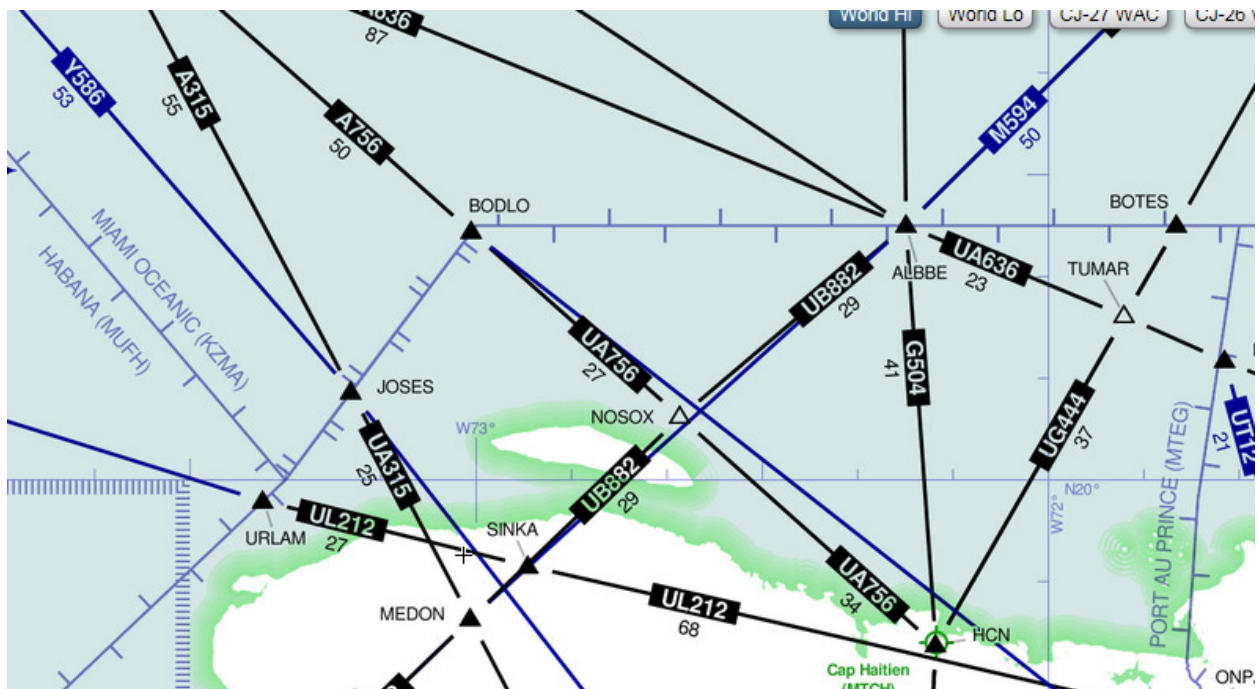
World Hi
World Lo
CJ-27 WAC
CJ-26 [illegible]

UA636
87
Y586
53
A315
55
A756
50
M594
50
BODLO
BOTES
MIAMI OCEANIC (KZMA)
HABANA (MUFH)
UB882
29
ALBBE
UA636
23
TUMAR
UA756
27
G504
41
JOSES
NOSOX
W73°
UA315
25
UG444
37
UT12
21
PORT AU PRINCE (MTEG)
UB882
29
N20°
W72°
URLAM
UL212
27
SINKA
MEDON
UL212
68
UA756
34
HCN
Cap Haitien
(MTCH)
ONP